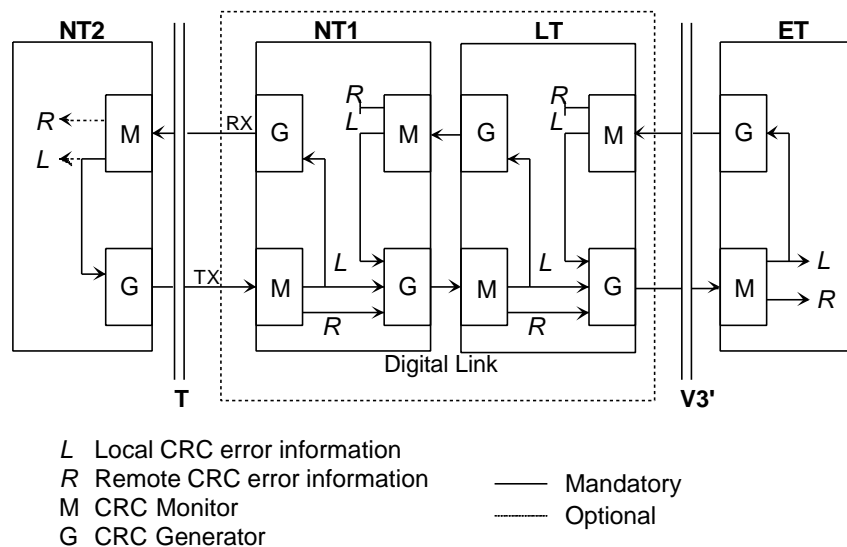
NT2
NT1
LT
ET

R
L
M
G
RX
G
R
L
M
G
R
L
M
G

G
TX
M
L
G
R
M
L
G
R
M
L
R

Digital Link
T
V3'

L Local CRC error information
R Remote CRC error information
M CRC Monitor
G CRC Generator

Mandatory
Optional